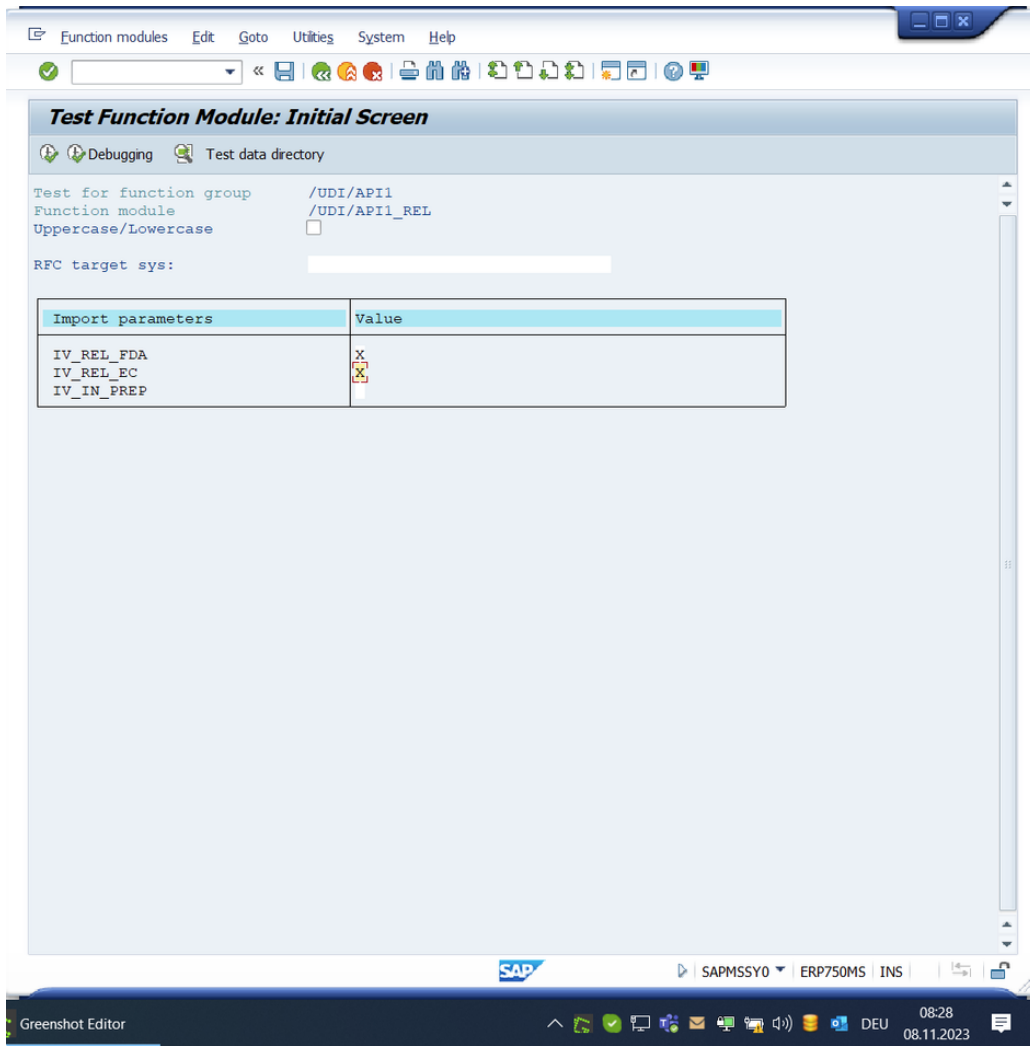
Function modules Edit Goto Utilities System Help

Test Function Module: Initial Screen

Debugging Test data directory

Test for function group /UDI/API1
Function module /UDI/API1_REL
Uppercase/Lowercase

RFC target sys:

| Import parameters | Value |
|---|---|
| IV_REL_FDA | X |
| IV_REL_EC | X |
| IV_IN_PREP | |

SAP

SAPMSSY0 ERP750MS INS

Greenshot Editor

DEU 08:28 08.11.2023